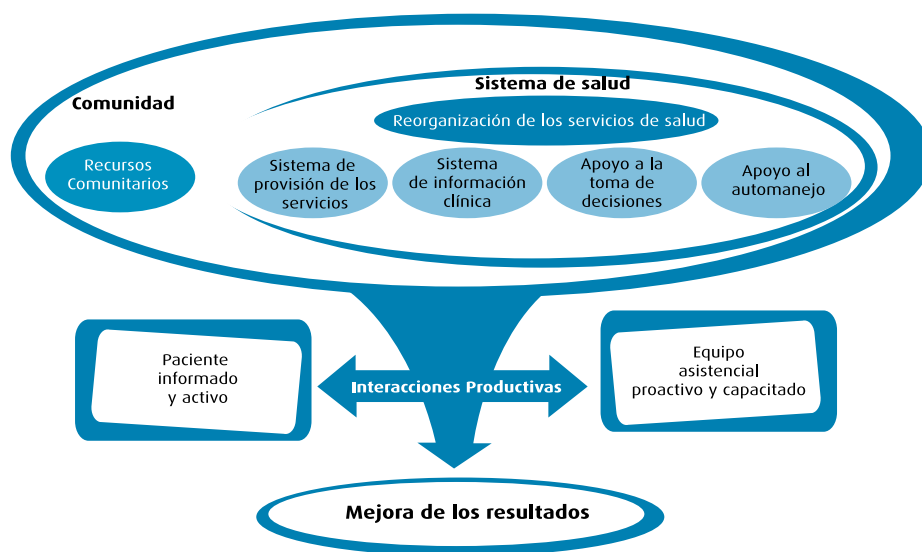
Comunidad

Sistema de salud

Reorganización de los servicios de salud

Recursos Comunitarios

Sistema de provisión de los servicios

Sistema de información clínica

Apoyo a la toma de decisiones

Apoyo al automanejo

Paciente informado y activo

Interacciones Productivas

Equipo asistencial proactivo y capacitado

Mejora de los resultados